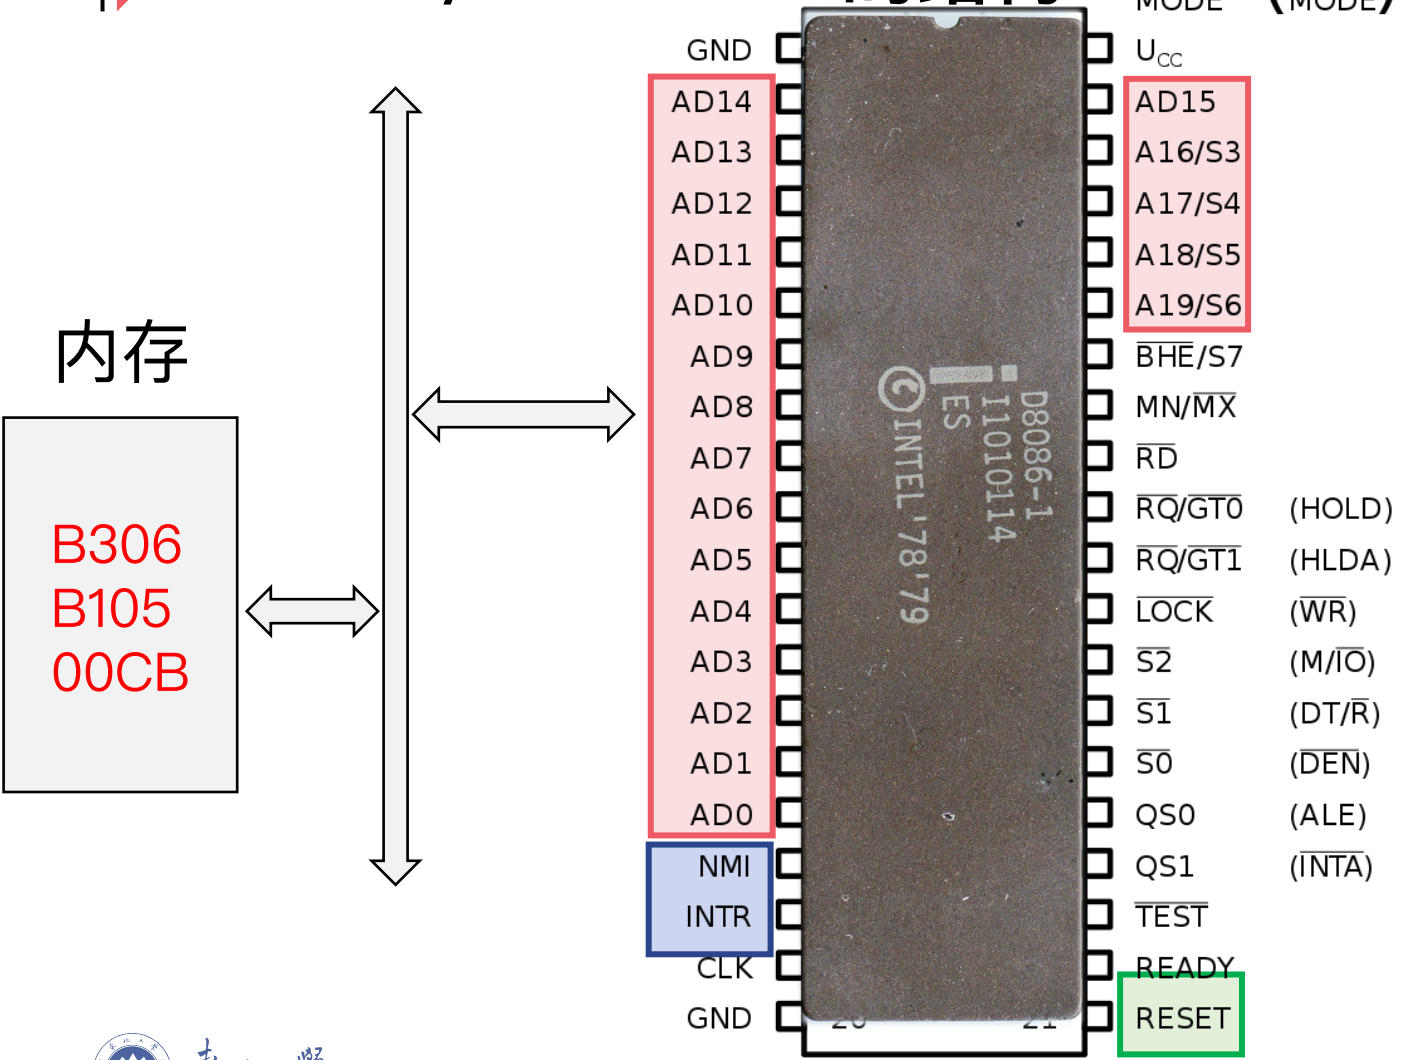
内存

B306
B105
00CB

GND
AD14
AD13
AD12
AD11
AD10
AD9
AD8
AD7
AD6
AD5
AD4
AD3
AD2
AD1
AD0
NMI
INTR
CLK
GND

D8086-1
11010114
ES
INTEL '78'79

$U_{CC}$
AD15
A16/S3
A17/S4
A18/S5
A19/S6
$\overline{BHE}$/S7
MN/$\overline{MX}$
$\overline{RD}$
$\overline{RQ}/\overline{GT0}$ (HOLD)
$\overline{RQ}/\overline{GT1}$ (HLDA)
$\overline{LOCK}$ ($\overline{WR}$)
$\overline{S2}$ (M/$\overline{IO}$)
$\overline{S1}$ (DT/$\overline{R}$)
$\overline{S0}$ ($\overline{DEN}$)
QS0 (ALE)
QS1 ($\overline{INTA}$)
$\overline{TEST}$
READY
RESET